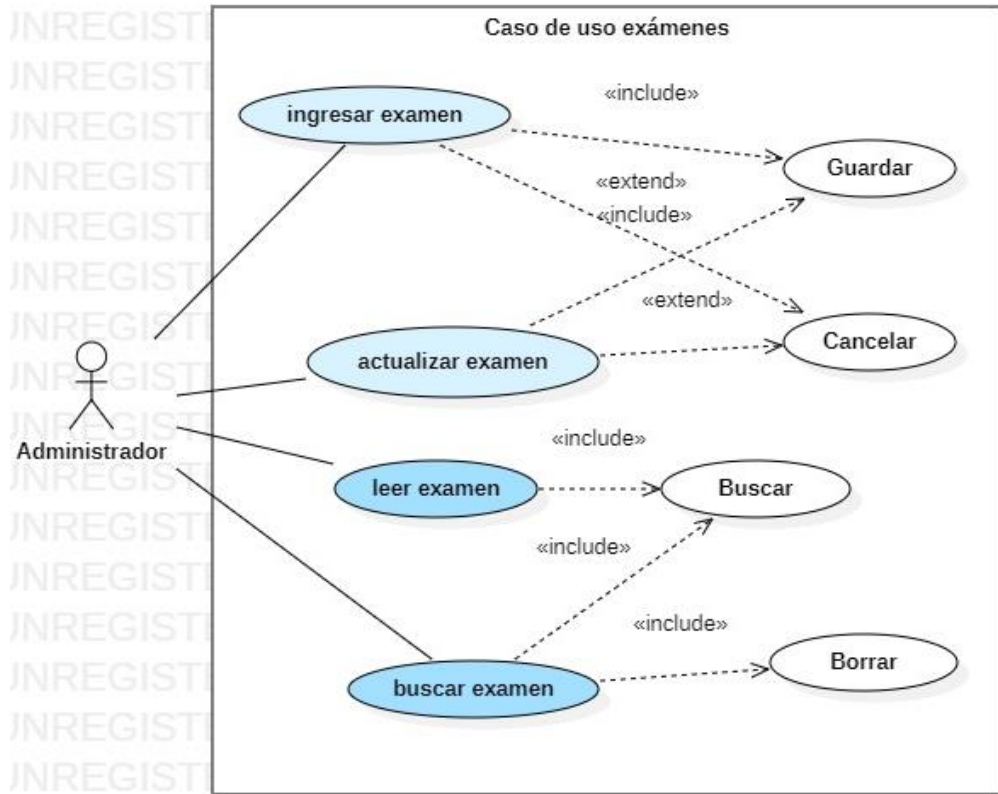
JNREGISTI
JNREGISTI
JNREGISTI
JNREGISTI
JNREGISTI
JNREGISTI
JNREGISTI
JNREGISTI
JNREGISTI
JNREGISTI
JNREGISTI
JNREGISTI
JNREGISTI
JNREGISTI
JNREGISTI

Caso de uso exámenes

ingresar examen

«include»

Guardar

«extend»

«include»

«extend»

Cancelar

actualizar examen

Administrador

«include»

leer examen

Buscar

«include»

«include»

Borrar

buscar examen